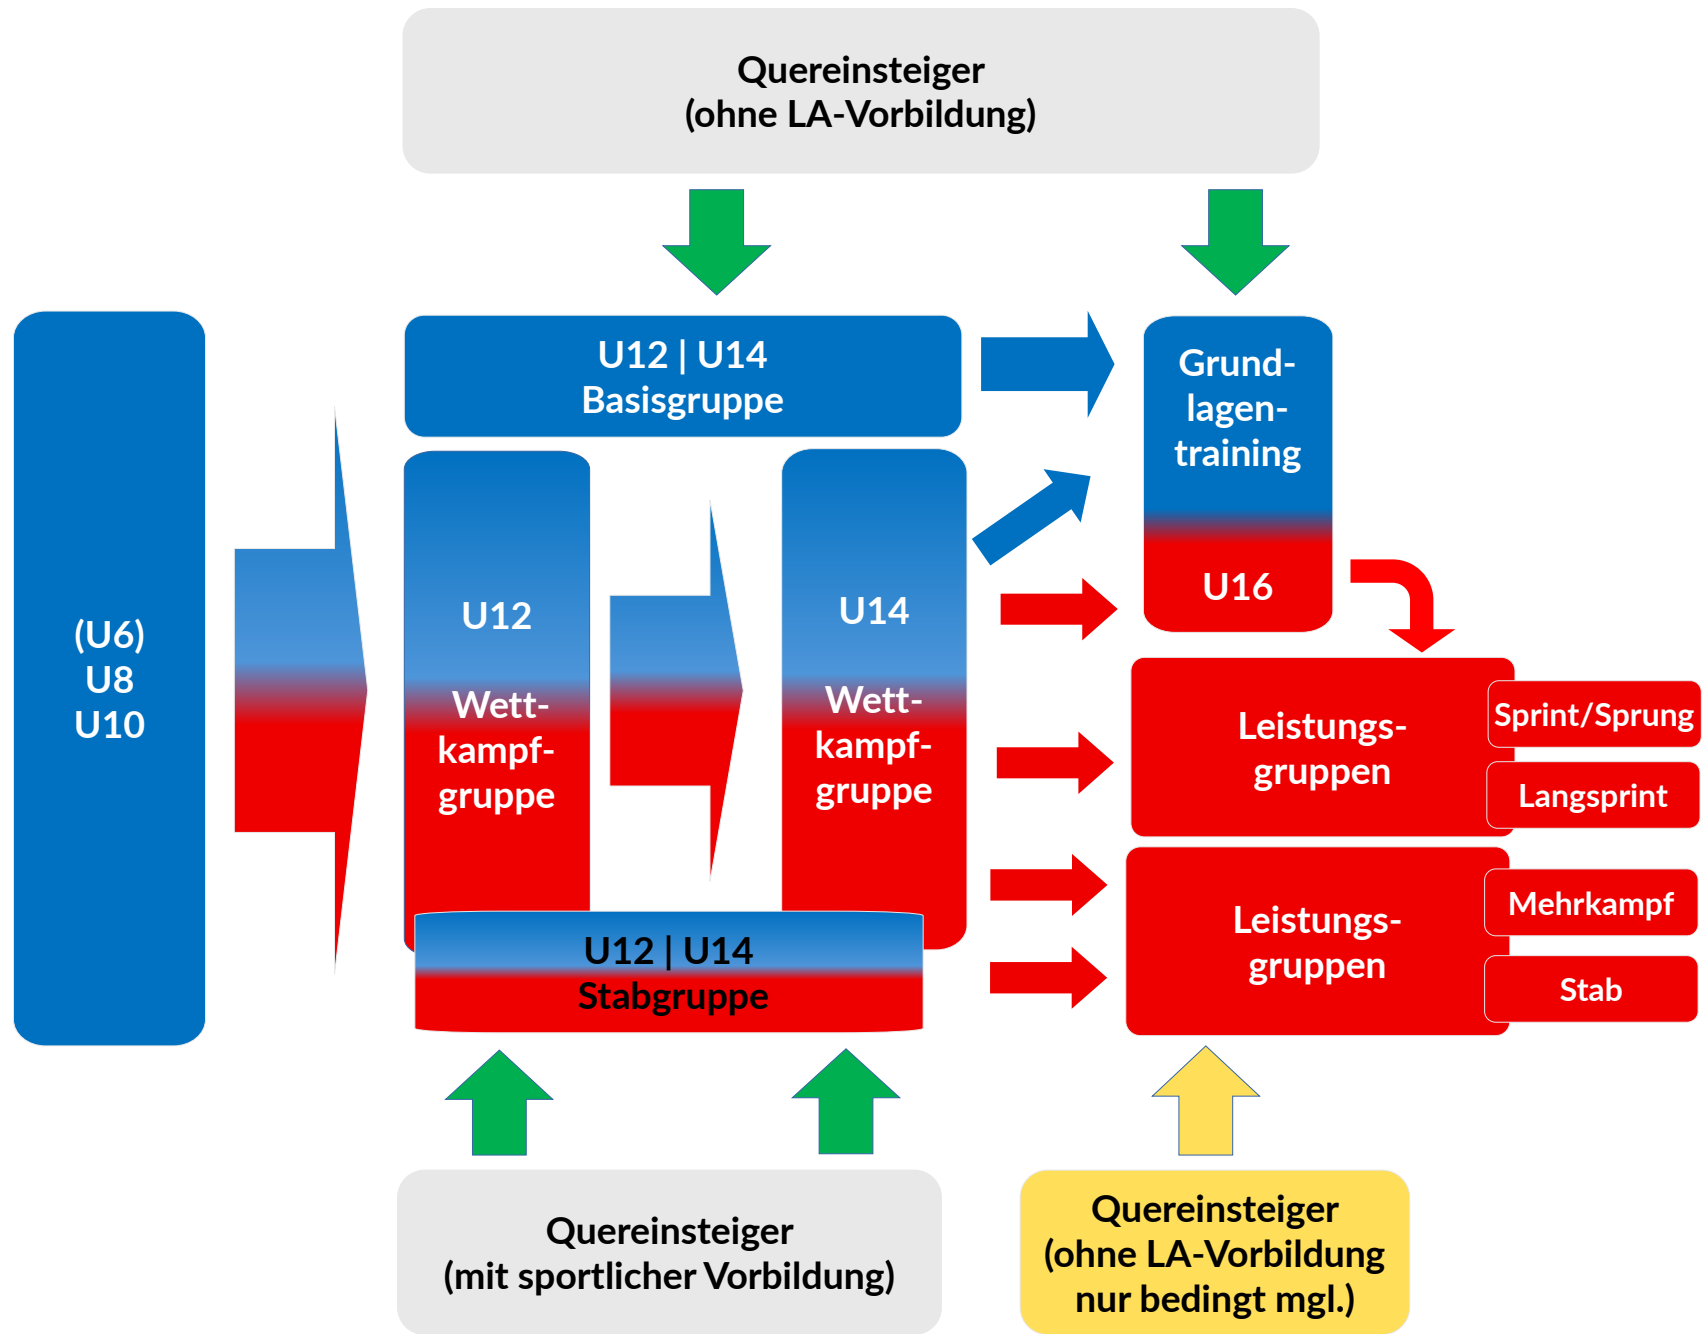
Quereinsteiger
(ohne LA-Vorbildung)

(U6)
U8
U10

U12 | U14
Basisgruppe

Grundlagentraining

U16

U12

Wettkampfgruppe

U14

Wettkampfgruppe

Leistungsgruppen

Sprint/Sprung

Langsprint

Leistungsgruppen

Mehrkampf

Stab

U12 | U14
Stabgruppe

Quereinsteiger
(mit sportlicher Vorbildung)

Quereinsteiger
(ohne LA-Vorbildung
nur bedingt mgl.)